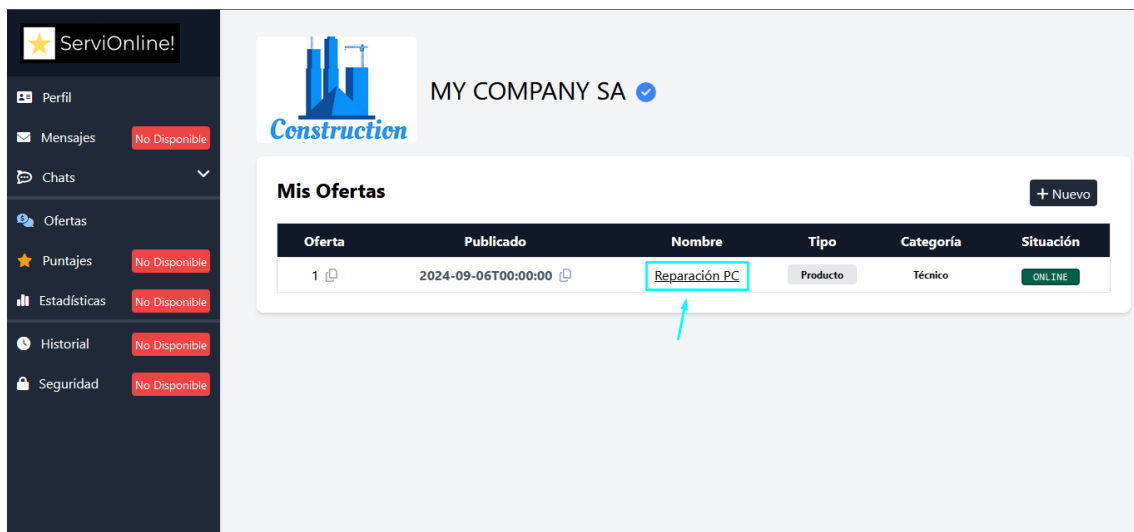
ServiOnline!

Perfil
Mensajes No Disponible
Chats
Ofertas
Puntajes No Disponible
Estadísticas No Disponible
Historial No Disponible
Seguridad No Disponible

Construction

MY COMPANY SA

Mis Ofertas

+ Nuevo

| Oferta | Publicado | Nombre | Tipo | Categoría | Situación |
|---|---|---|---|---|---|
| 1 | 2024-09-06T00:00:00 | Reparación PC | Producto | Técnico | ONLINE |